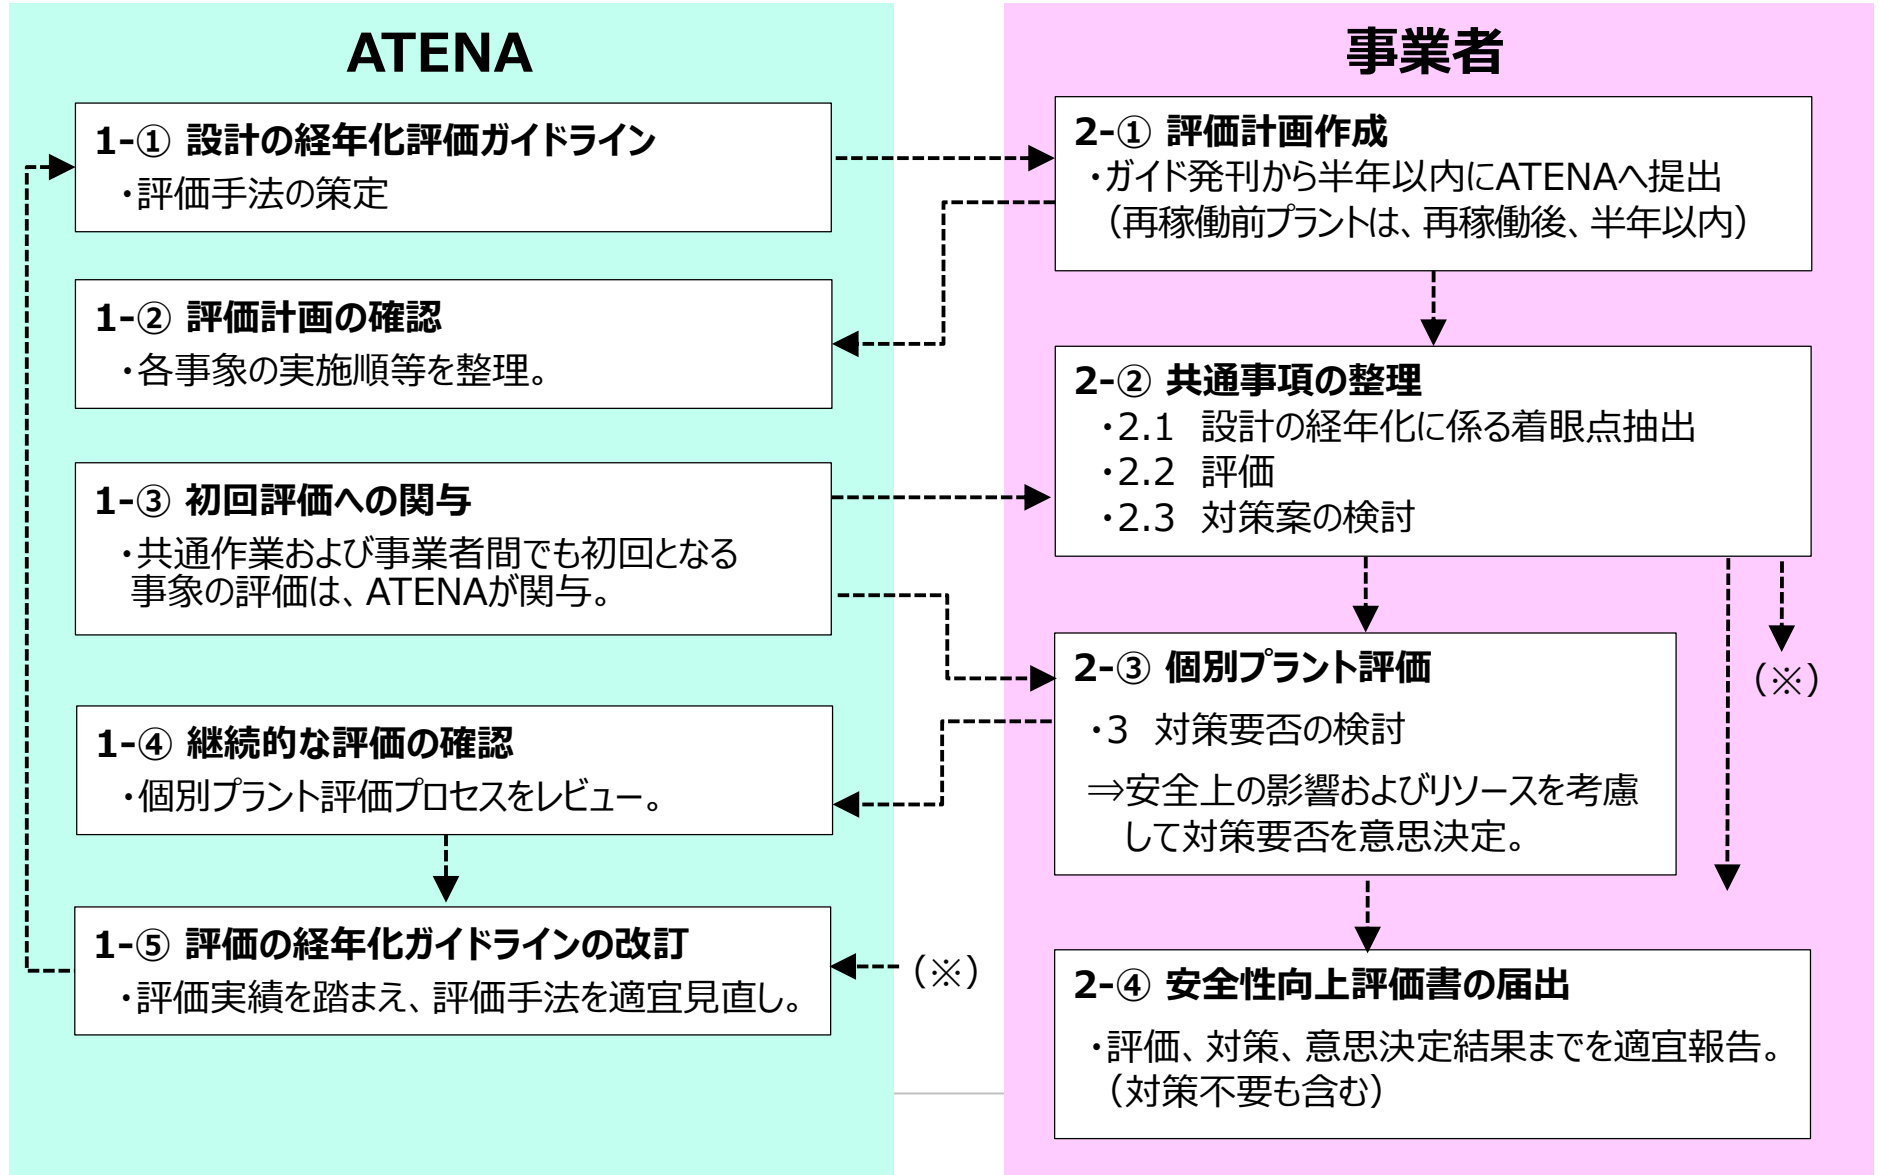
ATENA

1-① 設計の経年化評価ガイドライン
・評価手法の策定

1-② 評価計画の確認
・各事象の実施順等を整理。

1-③ 初回評価への関与
・共通作業および事業者間でも初回となる事象の評価は、ATENAが関与。

1-④ 継続的な評価の確認
・個別プラント評価プロセスをレビュー。

1-⑤ 評価の経年化ガイドラインの改訂
・評価実績を踏まえ、評価手法を適宜見直し。

（※）

事業者

2-① 評価計画作成
・ガイド発刊から半年以内にATENAへ提出
（再稼働前プラントは、再稼働後、半年以内）

2-② 共通事項の整理
・2.1 設計の経年化に係る着眼点抽出
・2.2 評価
・2.3 対策案の検討

（※）

2-③ 個別プラント評価
・3 対策要否の検討
⇒安全上の影響およびリソースを考慮して対策要否を意思決定。

2-④ 安全性向上評価書の届出
・評価、対策、意思決定結果までを適宜報告。
（対策不要も含む）